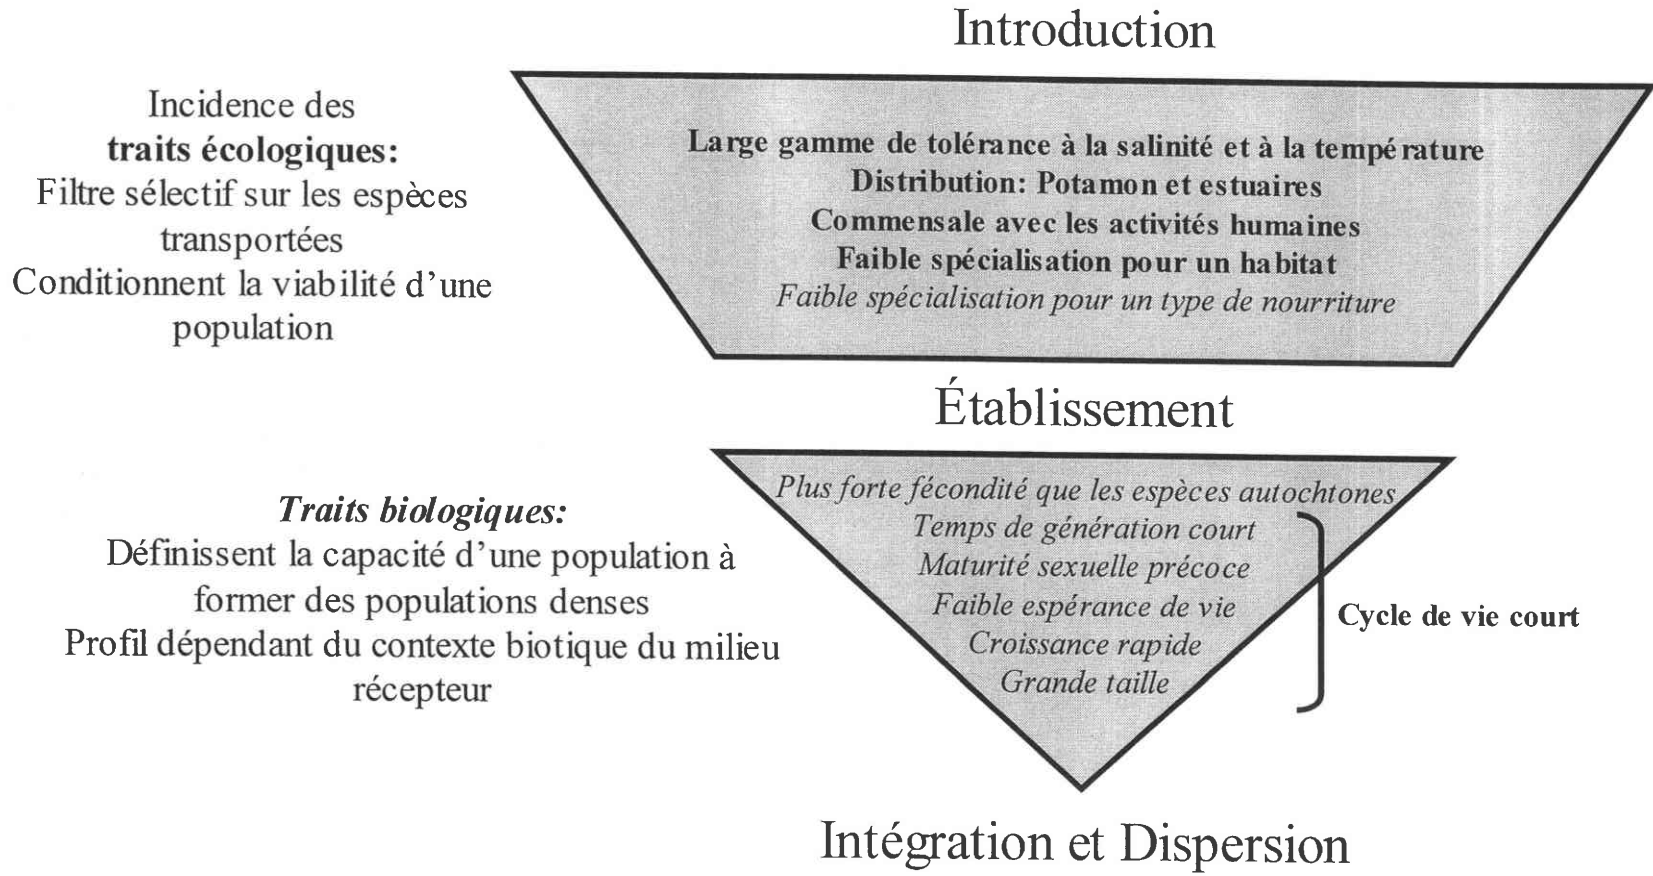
Introduction

Incidence des **traits écologiques:** Filtre sélectif sur les espèces transportées Conditionnent la viabilité d'une population

**Large gamme de tolérance à la salinité et à la température**
**Distribution: Potamon et estuaires**
**Commensale avec les activités humaines**
**Faible spécialisation pour un habitat**
*Faible spécialisation pour un type de nourriture*

Établissement

***Traits biologiques:*** Définissent la capacité d'une population à former des populations denses Profil dépendant du contexte biotique du milieu récepteur

*Plus forte fécondité que les espèces autochtones*
*Temps de génération court*
*Maturité sexuelle précoce*
*Faible espérance de vie*
*Croissance rapide*
*Grande taille*

**Cycle de vie court**

Intégration et Dispersion